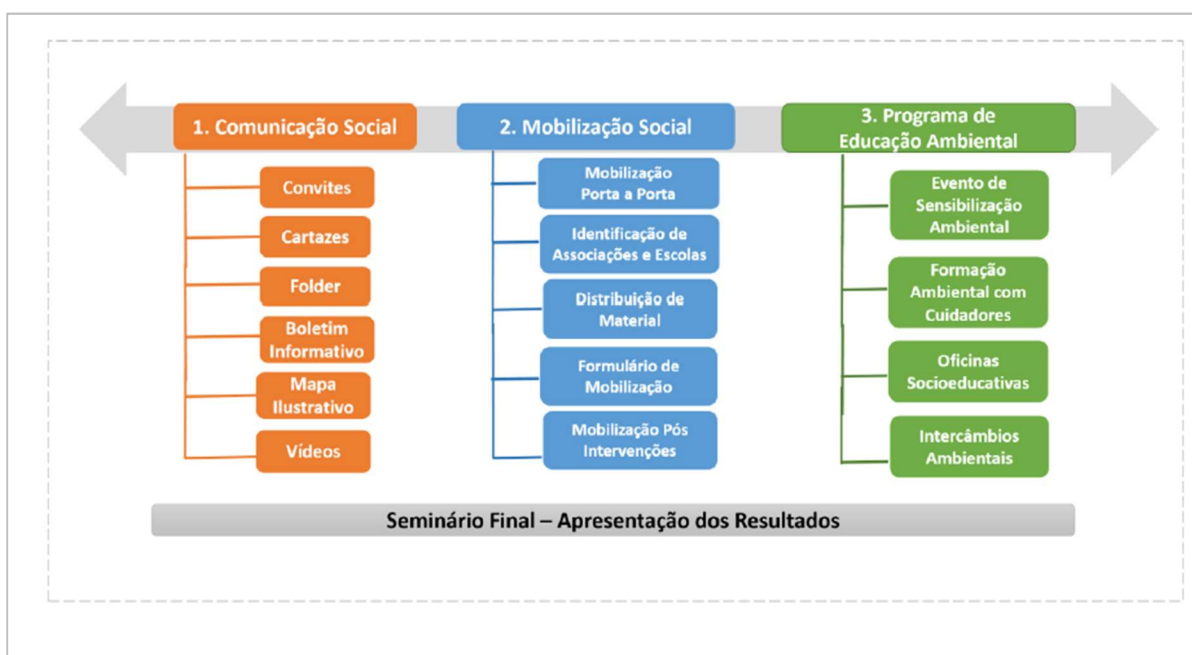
1. Comunicação Social

Convites

Cartazes

Folder

Boletim Informativo

Mapa Ilustrativo

Vídeos

2. Mobilização Social

Mobilização Porta a Porta

Identificação de Associações e Escolas

Distribuição de Material

Formulário de Mobilização

Mobilização Pós Intervenções

3. Programa de Educação Ambiental

Evento de Sensibilização Ambiental

Formação Ambiental com Cuidadores

Oficinas Socioeducativas

Intercâmbios Ambientais

Seminário Final – Apresentação dos Resultados